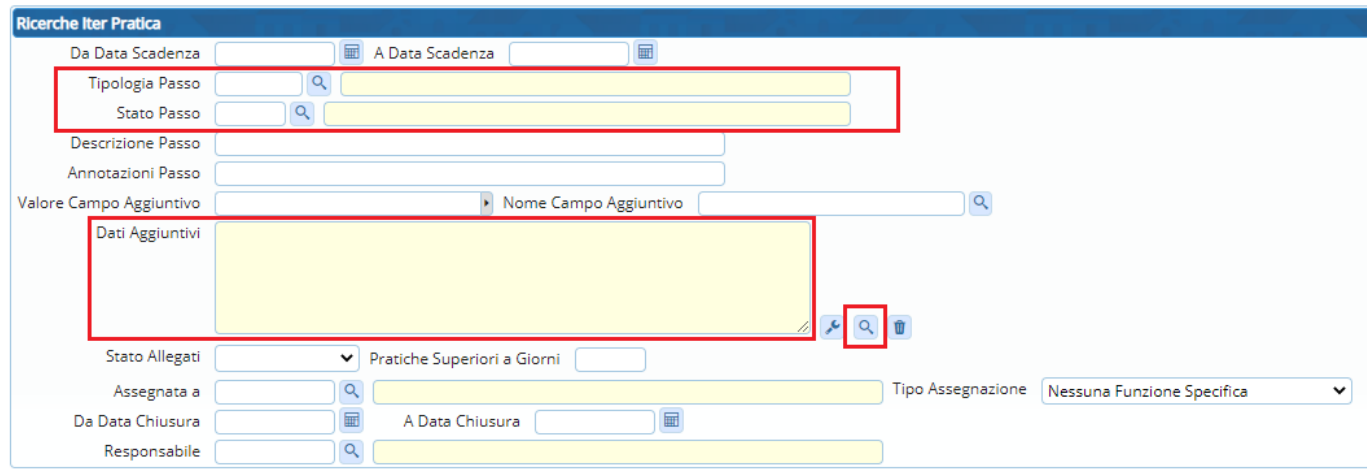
Ricerche Iter Pratica

Da Data Scadenza
A Data Scadenza
Tipologia Passo
Stato Passo
Descrizione Passo
Annotazioni Passo
Valore Campo Aggiuntivo
Nome Campo Aggiuntivo
Dati Aggiuntivi
Stato Allegati
Pratiche Superiori a Giorni
Assegnata a
Tipo Assegnazione
Nessuna Funzione Specifica
Da Data Chiusura
A Data Chiusura
Responsabile